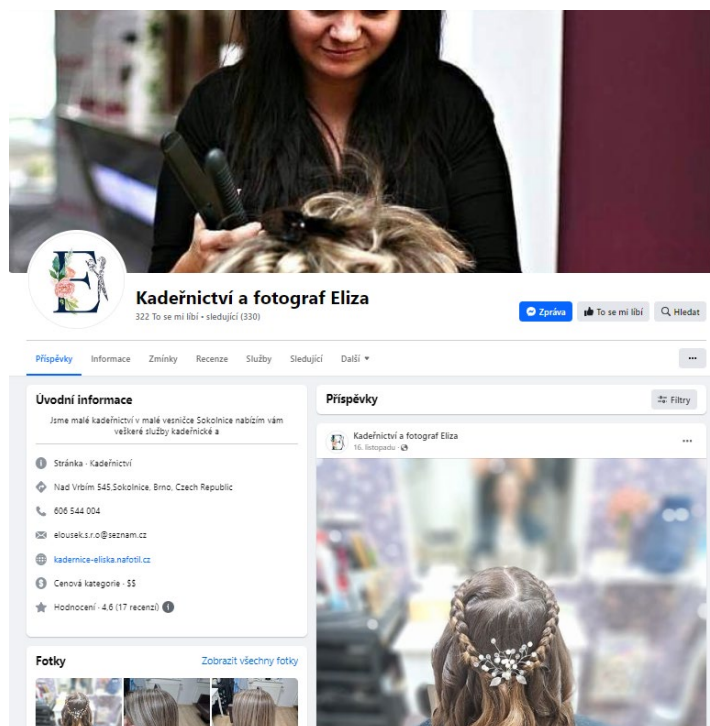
E

Kadeřnictví a fotograf Eliza
322 To se mi líbí • sledující (330)

Zpráva
To se mi líbí
Hledat

Příspěvky
Informace
Zmínky
Recenze
Služby
Sledující
Další
...

Úvodní informace
Jsme malé kadeřnictví v malé vesničce Sokolnice nabízím vám veškeré služby kadeřnické a

Stránka · Kadeřnictví
Nad Vrbím 545,Sokolnice, Brno, Czech Republic
606 544 004
elousek.s.r.o@seznam.cz
kadernice-eliska.nafotil.cz
Cenová kategorie · $$
Hodnocení · 4,6 (17 recenzí)

Fotky
Zobrazit všechny fotky

Příspěvky
Filtry

Kadeřnictví a fotograf Eliza
16. listopadu ·
...